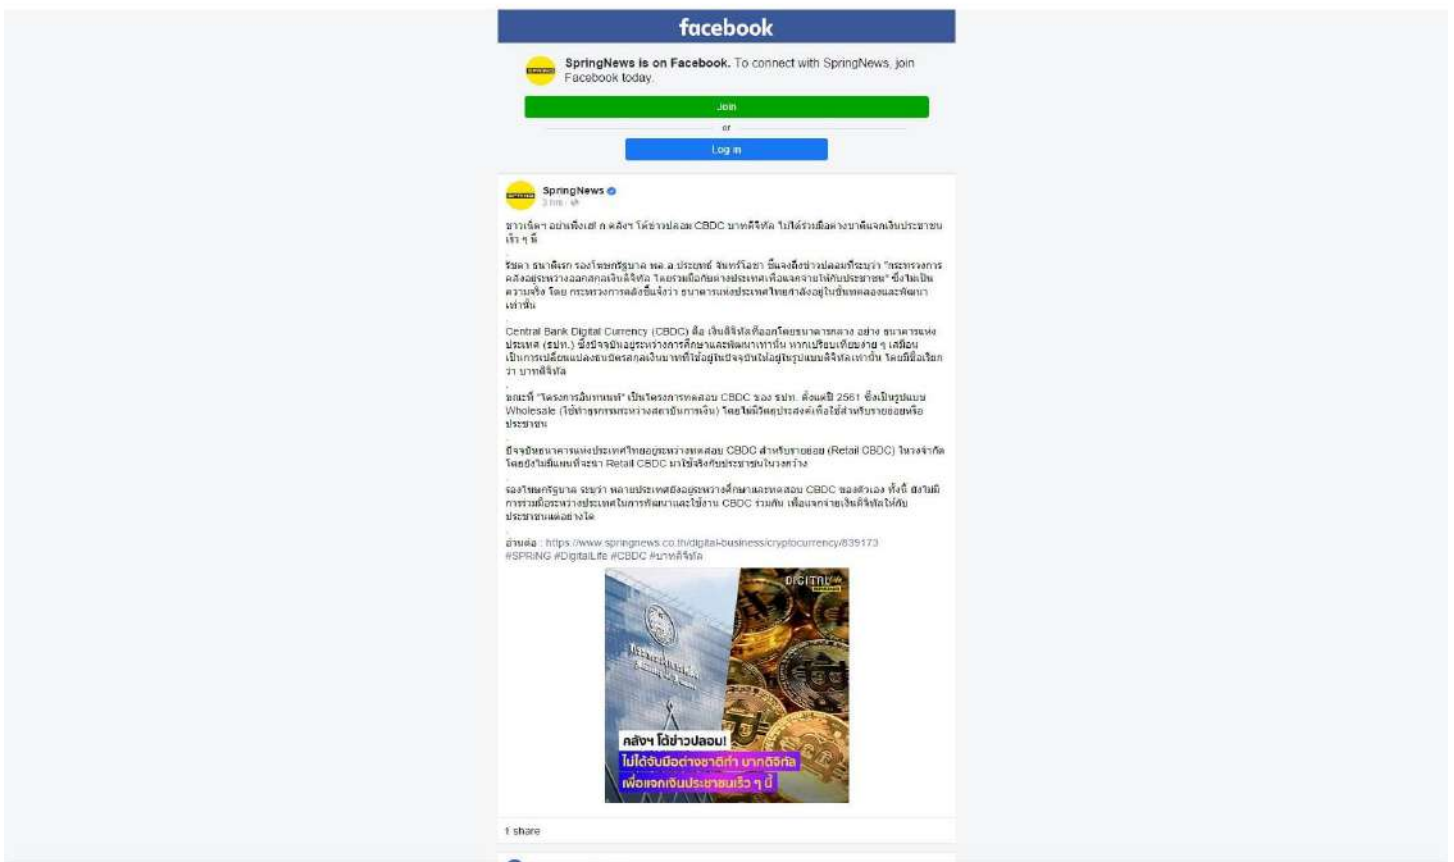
facebook

SpringNews is on Facebook. To connect with SpringNews, join Facebook today.

Join

or

Log in

SpringNews
3 hrs

ข่าวเจ็ดๆ อย่าเพิ่งเชื่อ! ก.คลังฯ โต้ข่าวปลอม CBDC บาทดิจิทัล ไม่ได้ร่วมมือต่างชาติแจกเงินประชาชนเร็ว ๆ นี้

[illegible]

Central Bank Digital Currency (CBDC) คือ เงินดิจิทัลที่ออกโดยธนาคารกลาง อย่าง ธนาคารแห่งประเทศ (ธปท.) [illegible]

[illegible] Wholesale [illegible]

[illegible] CBDC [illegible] (Retail CBDC) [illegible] Retail CBDC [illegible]

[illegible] CBDC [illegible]

อ่านต่อ : https://www.springnews.co.th/digital-business/cryptocurrency/839173
#SPRiNG #DigitalLife #CBDC #บาทดิจิทัล

DIGITAL

คลังฯ โต้ข่าวปลอม!
ไม่ได้จับมือต่างชาติทำ บาทดิจิทัล
เพื่อแจกเงินประชาชนเร็ว ๆ นี้

1 share